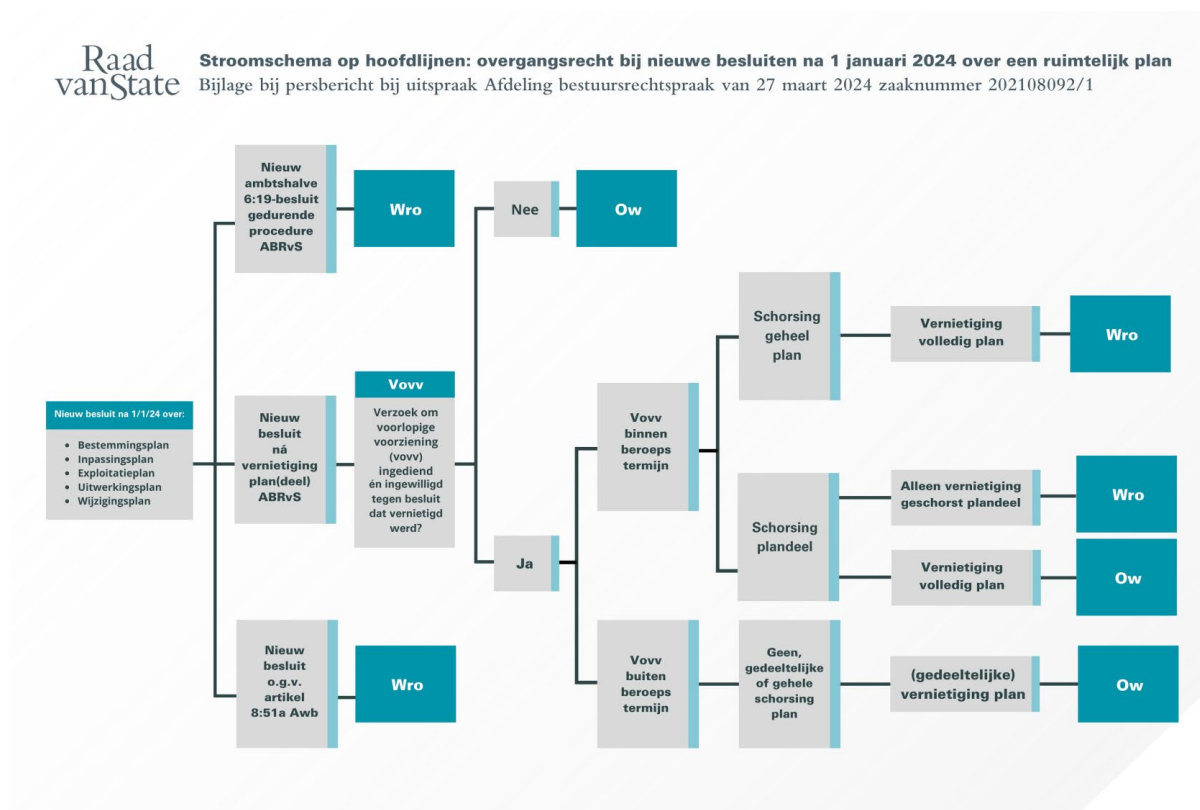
Raad vanState

Stroomschema op hoofdlijnen: overgangsrecht bij nieuwe besluiten na 1 januari 2024 over een ruimtelijk plan
Bijlage bij persbericht bij uitspraak Afdeling bestuursrechtspraak van 27 maart 2024 zaaknummer 202108092/1

Nieuw besluit na 1/1/24 over:
- Bestemmingsplan
- Inpassingsplan
- Exploitatieplan
- Uitwerkingsplan
- Wijzigingsplan

Nieuw ambtshalve 6:19-besluit gedurende procedure ABRvS

Wro

Nieuw besluit ná vernietiging plan(deel) ABRvS

Vovv

Verzoek om voorlopige voorziening (vovv) ingediend én ingewilligd tegen besluit dat vernietigd werd?

Nieuw besluit o.g.v. artikel 8:51a Awb

Wro

Nee

Ow

Ja

Vovv binnen beroeps termijn

Schorsing geheel plan

Vernietiging volledig plan

Wro

Schorsing plandeel

Alleen vernietiging geschorst plandeel

Wro

Vernietiging volledig plan

Ow

Vovv buiten beroeps termijn

Geen, gedeeltelijke of gehele schorsing plan

(gedeeltelijke) vernietiging plan

Ow